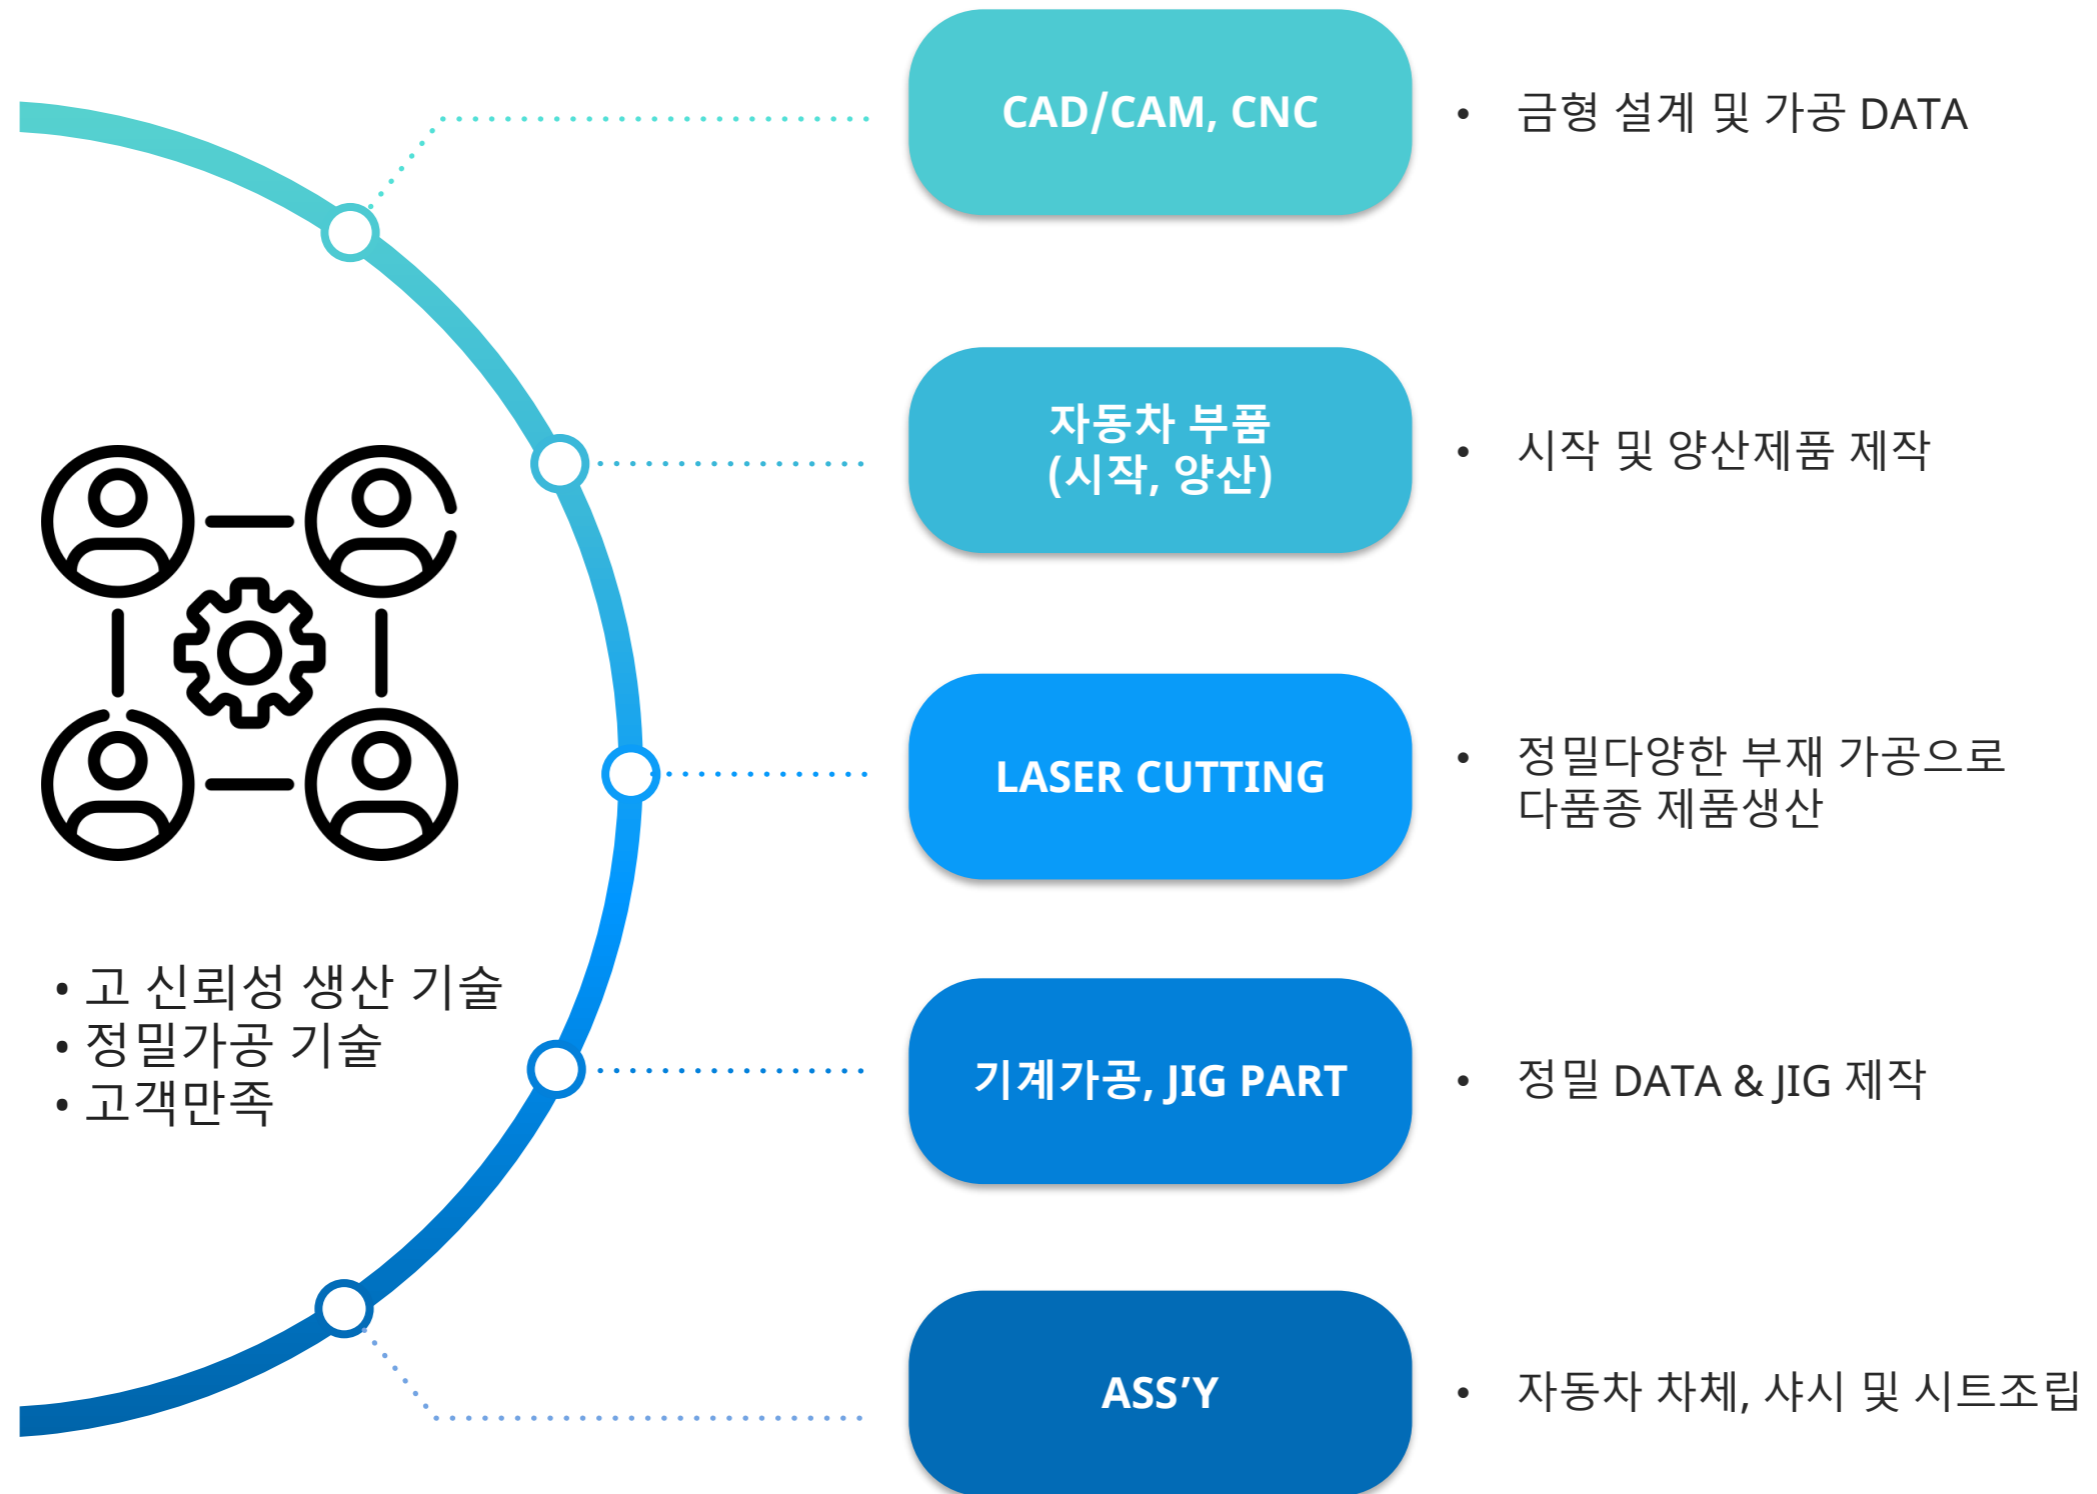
CAD/CAM, CNC

• 금형 설계 및 가공 DATA

자동차 부품 (시작, 양산)

• 시작 및 양산제품 제작

LASER CUTTING

• 정밀다양한 부재 가공으로 다품종 제품생산

기계가공, JIG PART

• 정밀 DATA & JIG 제작

ASS'Y

• 자동차 차체, 샤시 및 시트조립

• 고 신뢰성 생산 기술
• 정밀가공 기술
• 고객만족